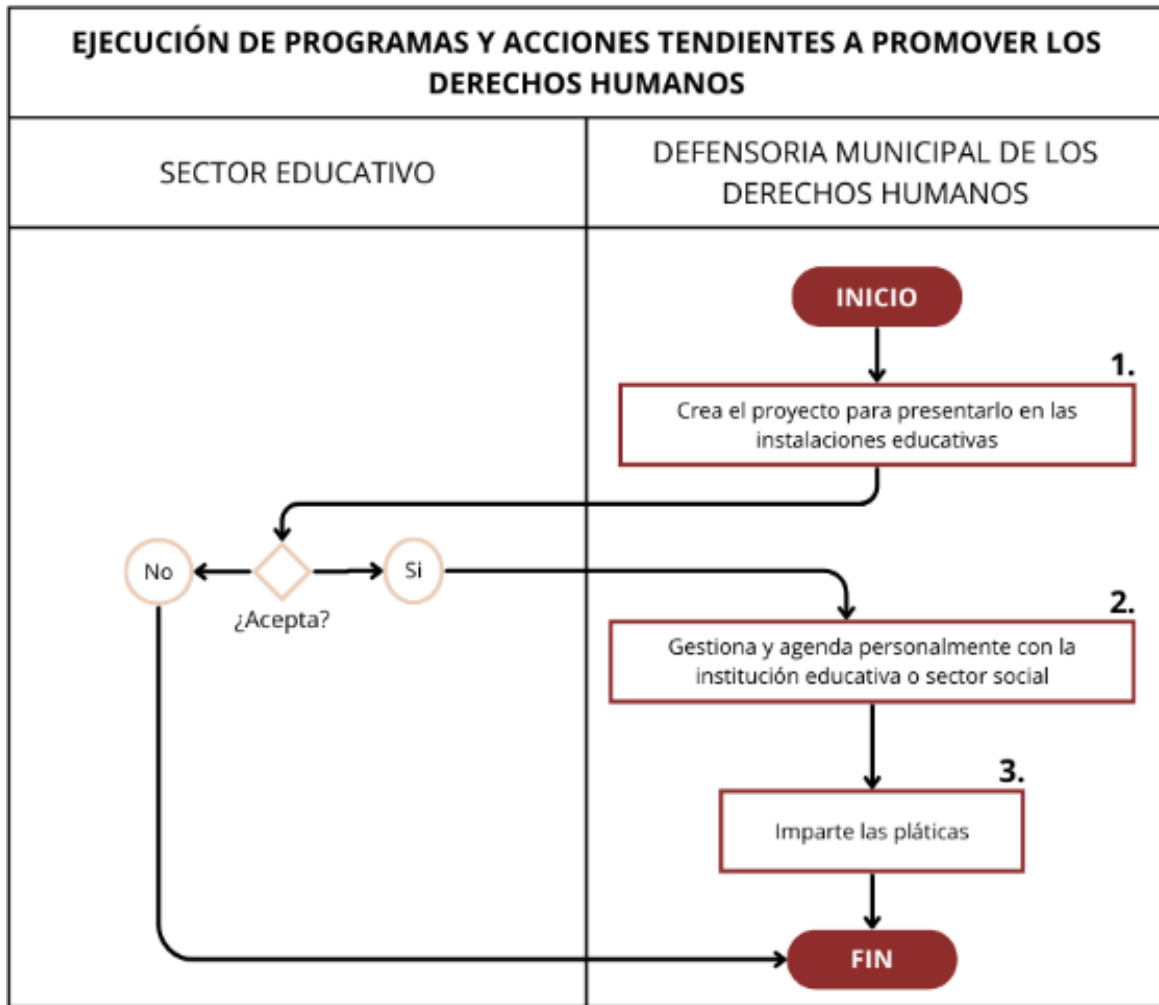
EJECUCIÓN DE PROGRAMAS Y ACCIONES TENDIENTES A PROMOVER LOS DERECHOS HUMANOS

| SECTOR EDUCATIVO | DEFENSORIA MUNICIPAL DE LOS DERECHOS HUMANOS |
|---|---|

INICIO

1.

Crea el proyecto para presentarlo en las instalaciones educativas

No

¿Acepta?

Si

2.

Gestiona y agenda personalmente con la institución educativa o sector social

3.

Imparte las pláticas

FIN